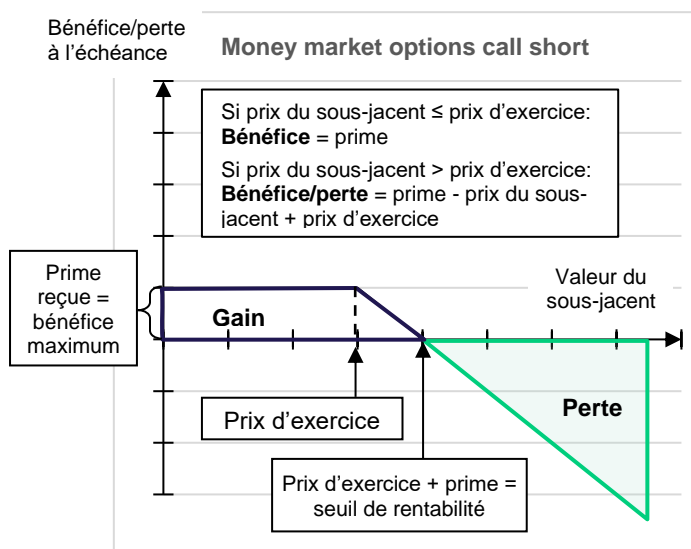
Bénéfice/perte à l'échéance

Money market options call short

Si prix du sous-jacent ≤ prix d'exercice:
**Bénéfice** = prime

Si prix du sous-jacent > prix d'exercice:
**Bénéfice/perte** = prime - prix du sous-jacent + prix d'exercice

Prime reçue = bénéfice maximum

Valeur du sous-jacent

Gain

Perte

Prix d'exercice

Prix d'exercice + prime = seuil de rentabilité